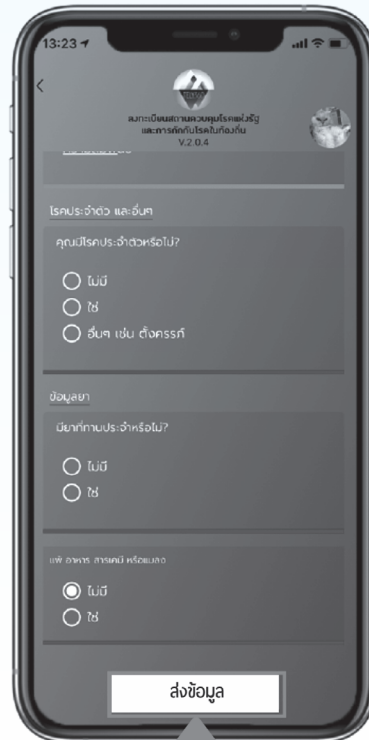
13:23

ลงทะเบียนสถานควบคุมโรคแห่งรัฐ และการกักกันโรคในท้องถิ่น
V.2.0.4

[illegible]

โรคประจำตัว และอื่นๆ

คุณมีโรคประจำตัวหรือไม่?

ไม่มี

ใช่

อื่นๆ เช่น ตั้งครรภ์

ข้อมูลยา

มียาที่ทานประจำหรือไม่?

ไม่มี

ใช่

แพ้ อาหาร สารเคมี หรือแมลง

ไม่มี

ใช่

ส่งข้อมูล